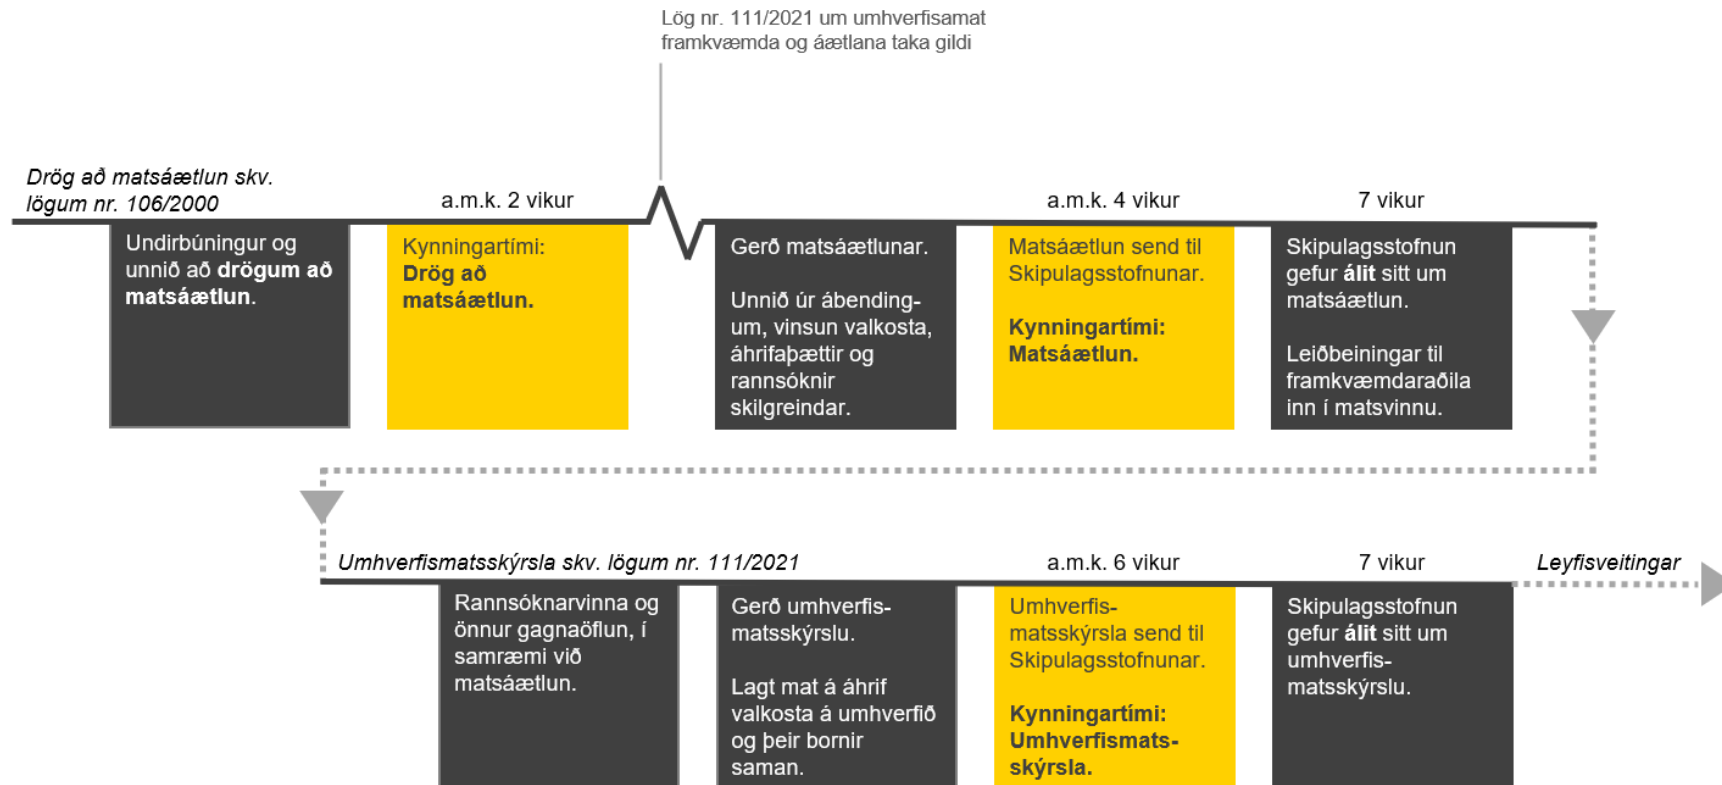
Lög nr. 111/2021 um umhverfisamat framkvæmda og áætlana taka gildi

Drög að matsáætlun skv. lögum nr. 106/2000

a.m.k. 2 vikur

a.m.k. 4 vikur

7 vikur

Undirbúningur og unnið að drögum að matsáætlun.

Kynningartími: Drög að matsáætlun.

Gerð matsáætlunar.

Unnið úr ábendingum, vinsun valkosta, áhrifaþættir og rannsóknir skilgreindar.

Matsáætlun send til Skipulagsstofnunar.

Kynningartími: Matsáætlun.

Skipulagsstofnun gefur álit sitt um matsáætlun.

Leiðbeiningar til framkvæmdaraðila inn í matsvinnu.

Umhverfismatsskýrsla skv. lögum nr. 111/2021

a.m.k. 6 vikur

7 vikur

Leyfisveitingar

Rannsóknarvinna og önnur gagnaöflun, í samræmi við matsáætlun.

Gerð umhverfismatsskýrslu.

Lagt mat á áhrif valkosta á umhverfið og þeir bornir saman.

Umhverfismatsskýrsla send til Skipulagsstofnunar.

Kynningartími: Umhverfismatsskýrsla.

Skipulagsstofnun gefur álit sitt um umhverfismatsskýrslu.